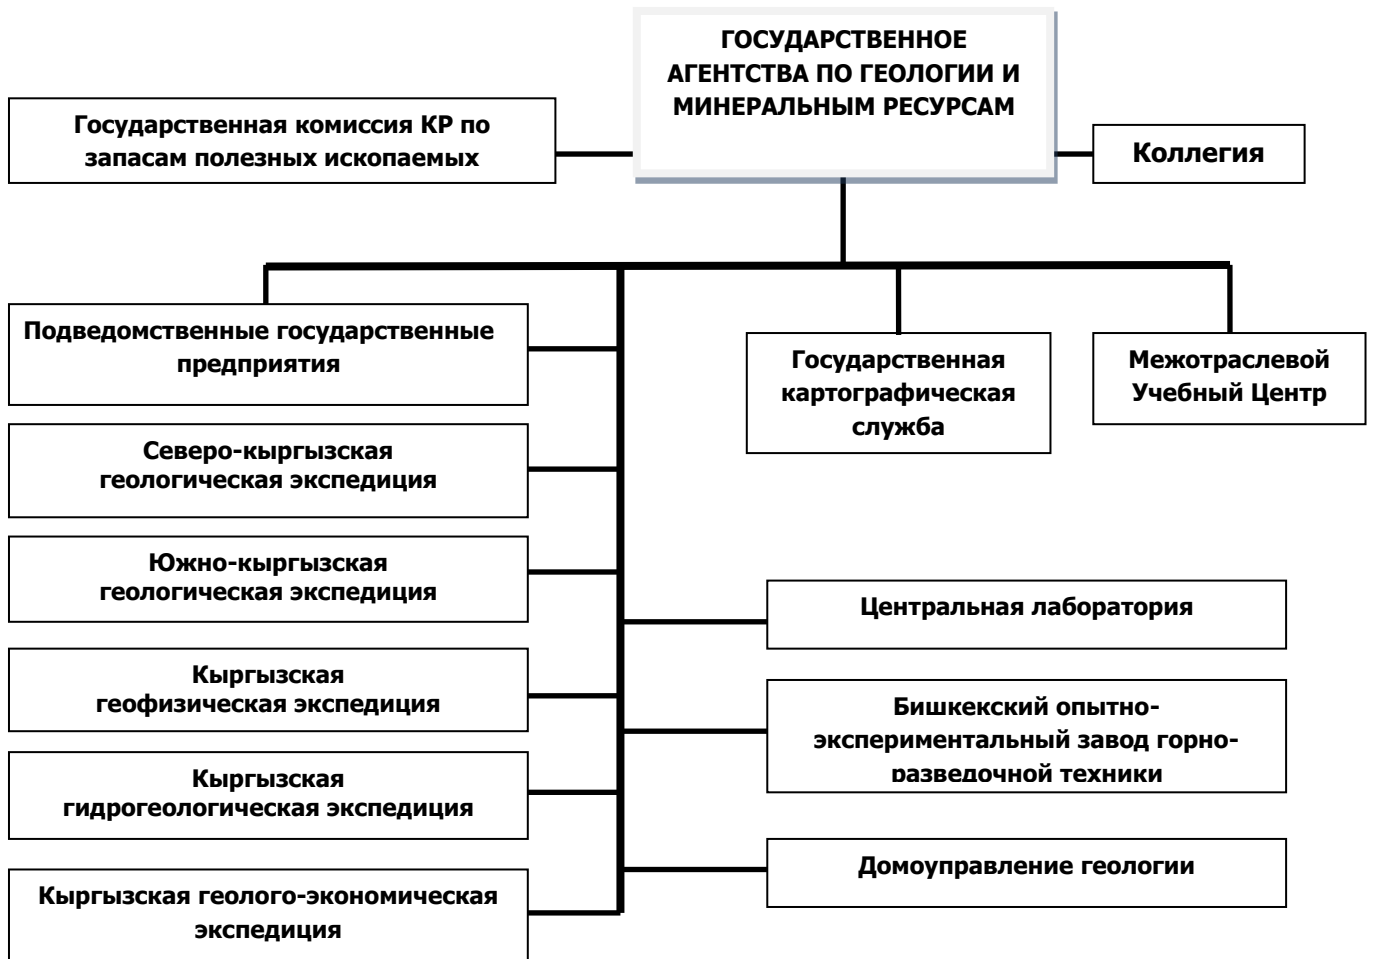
ГОСУДАРСТВЕННОЕ АГЕНТСТВА ПО ГЕОЛОГИИ И МИНЕРАЛЬНЫМ РЕСУРСАМ

Государственная комиссия КР по запасам полезных ископаемых

Коллегия

Подведомственные государственные предприятия

Государственная картографическая служба

Межотраслевой Учебный Центр

Северо-кыргызская геологическая экспедиция

Южно-кыргызская геологическая экспедиция

Центральная лаборатория

Кыргызская геофизическая экспедиция

Бишкекский опытно-экспериментальный завод горно-разведочной техники

Кыргызская гидрогеологическая экспедиция

Домоуправление геологии

Кыргызская геолого-экономическая экспедиция